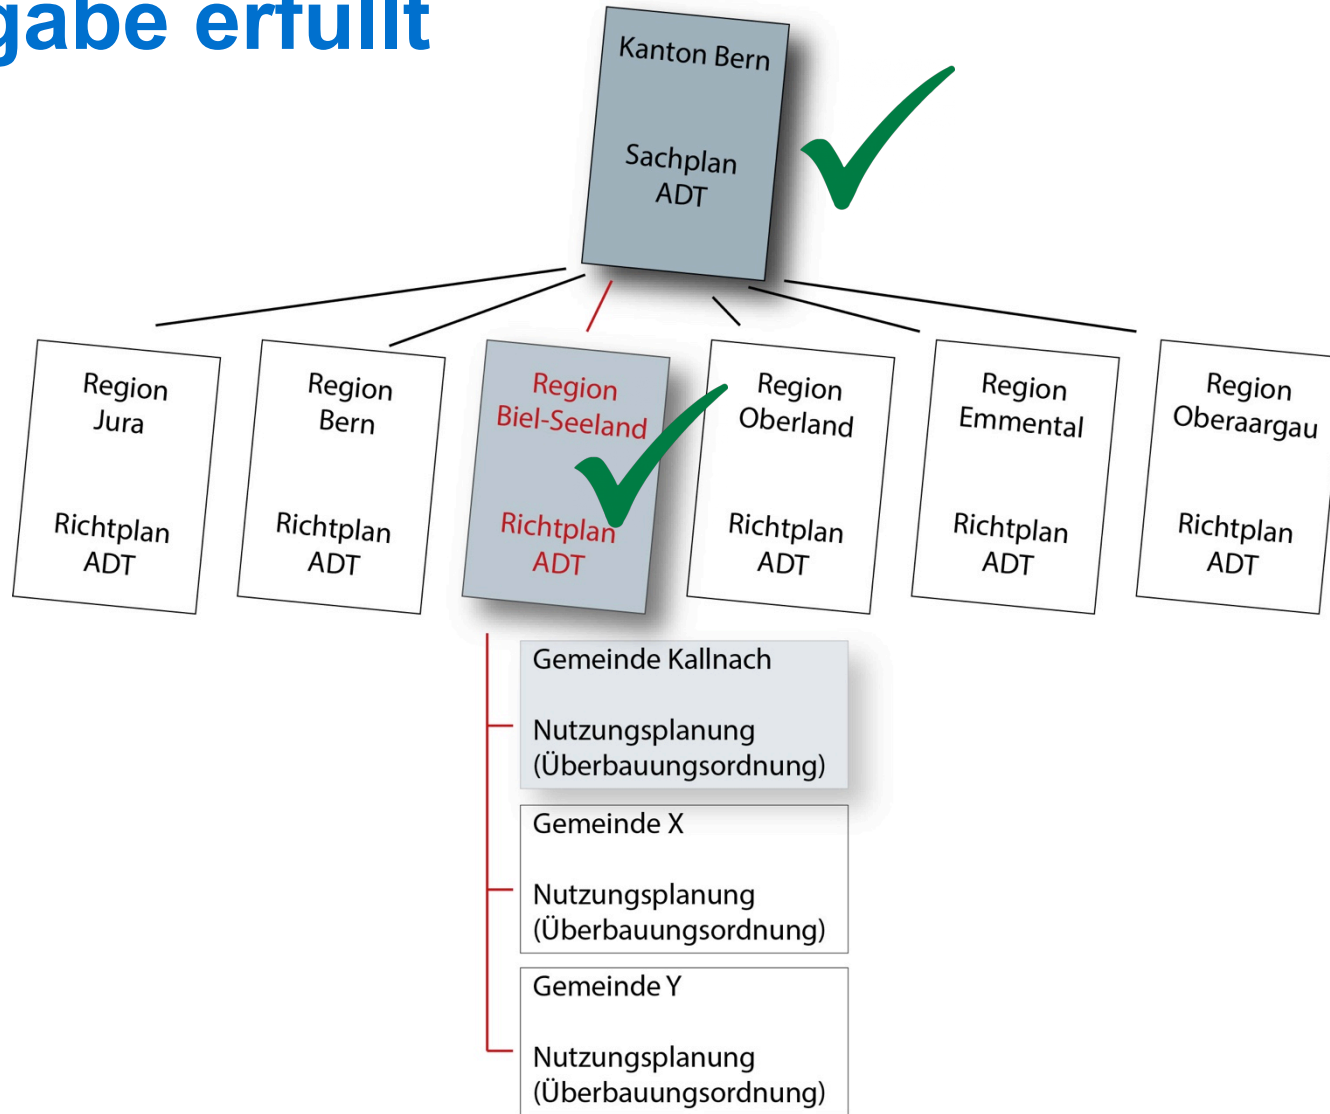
gabe erfüllt

Kanton Bern

Sachplan ADT

Region Jura

Richtplan ADT

Region Bern

Richtplan ADT

Region Biel-Seeland

Richtplan ADT

Region Oberland

Richtplan ADT

Region Emmental

Richtplan ADT

Region Oberaargau

Richtplan ADT

Gemeinde Kallnach

Nutzungsplanung (Überbauungsordnung)

Gemeinde X

Nutzungsplanung (Überbauungsordnung)

Gemeinde Y

Nutzungsplanung (Überbauungsordnung)